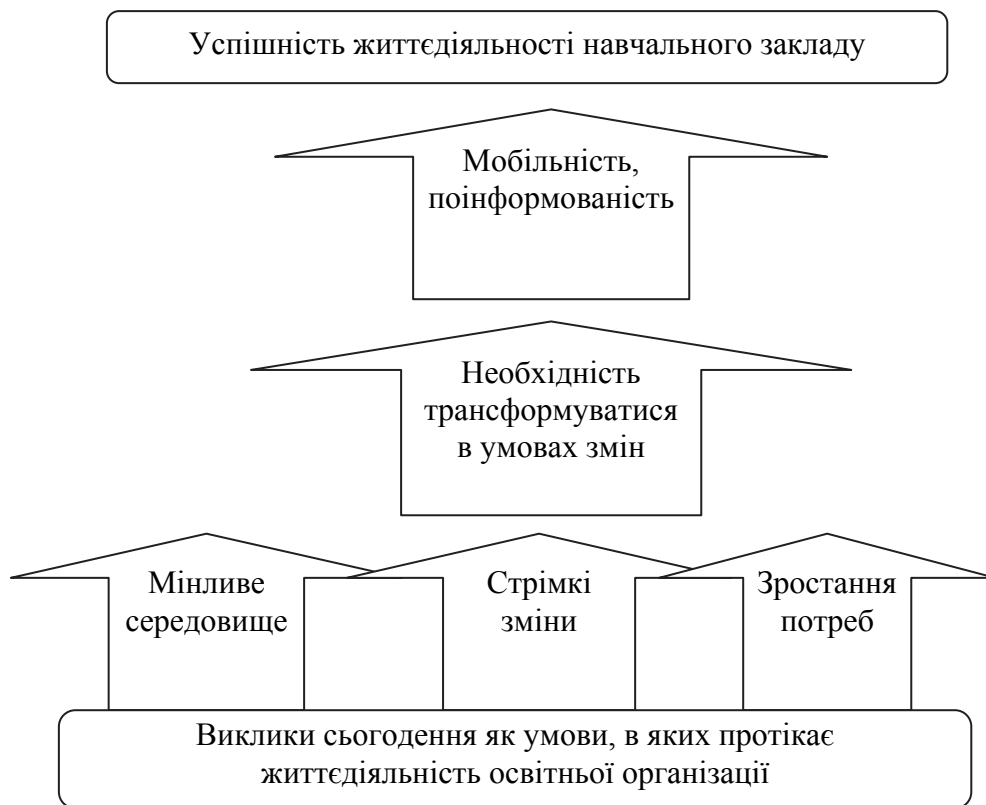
Успішність життєдіяльності навчального закладу

Мобільність, поінформованість

Необхідність трансформуватися в умовах змін

Мінливе середовище

Стрімкі зміни

Зростання потреб

Виклики сьогодення як умови, в яких протікає життєдіяльність освітньої організації